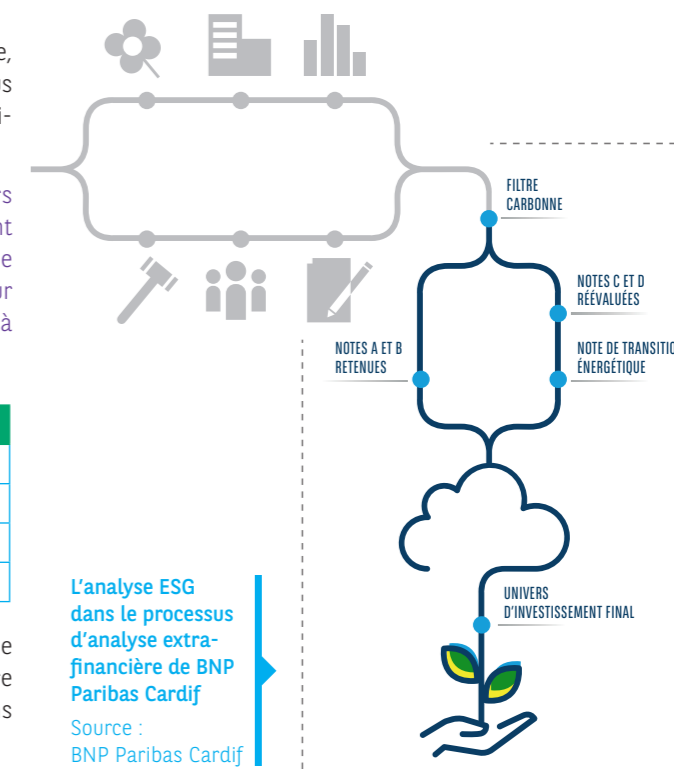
e,
s
i-

s
nt
e
ur
à

e
e
s

FILTRE CARBONNE

NOTES C ET D RÉÉVALUÉES

NOTES A ET B RETENUES

NOTE DE TRANSITIO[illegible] ÉNERGÉTIQUE

UNIVERS D'INVESTISSEMENT FINAL

L'analyse ESG dans le processus d'analyse extra-financière de BNP Paribas Cardif

Source : BNP Paribas Cardif